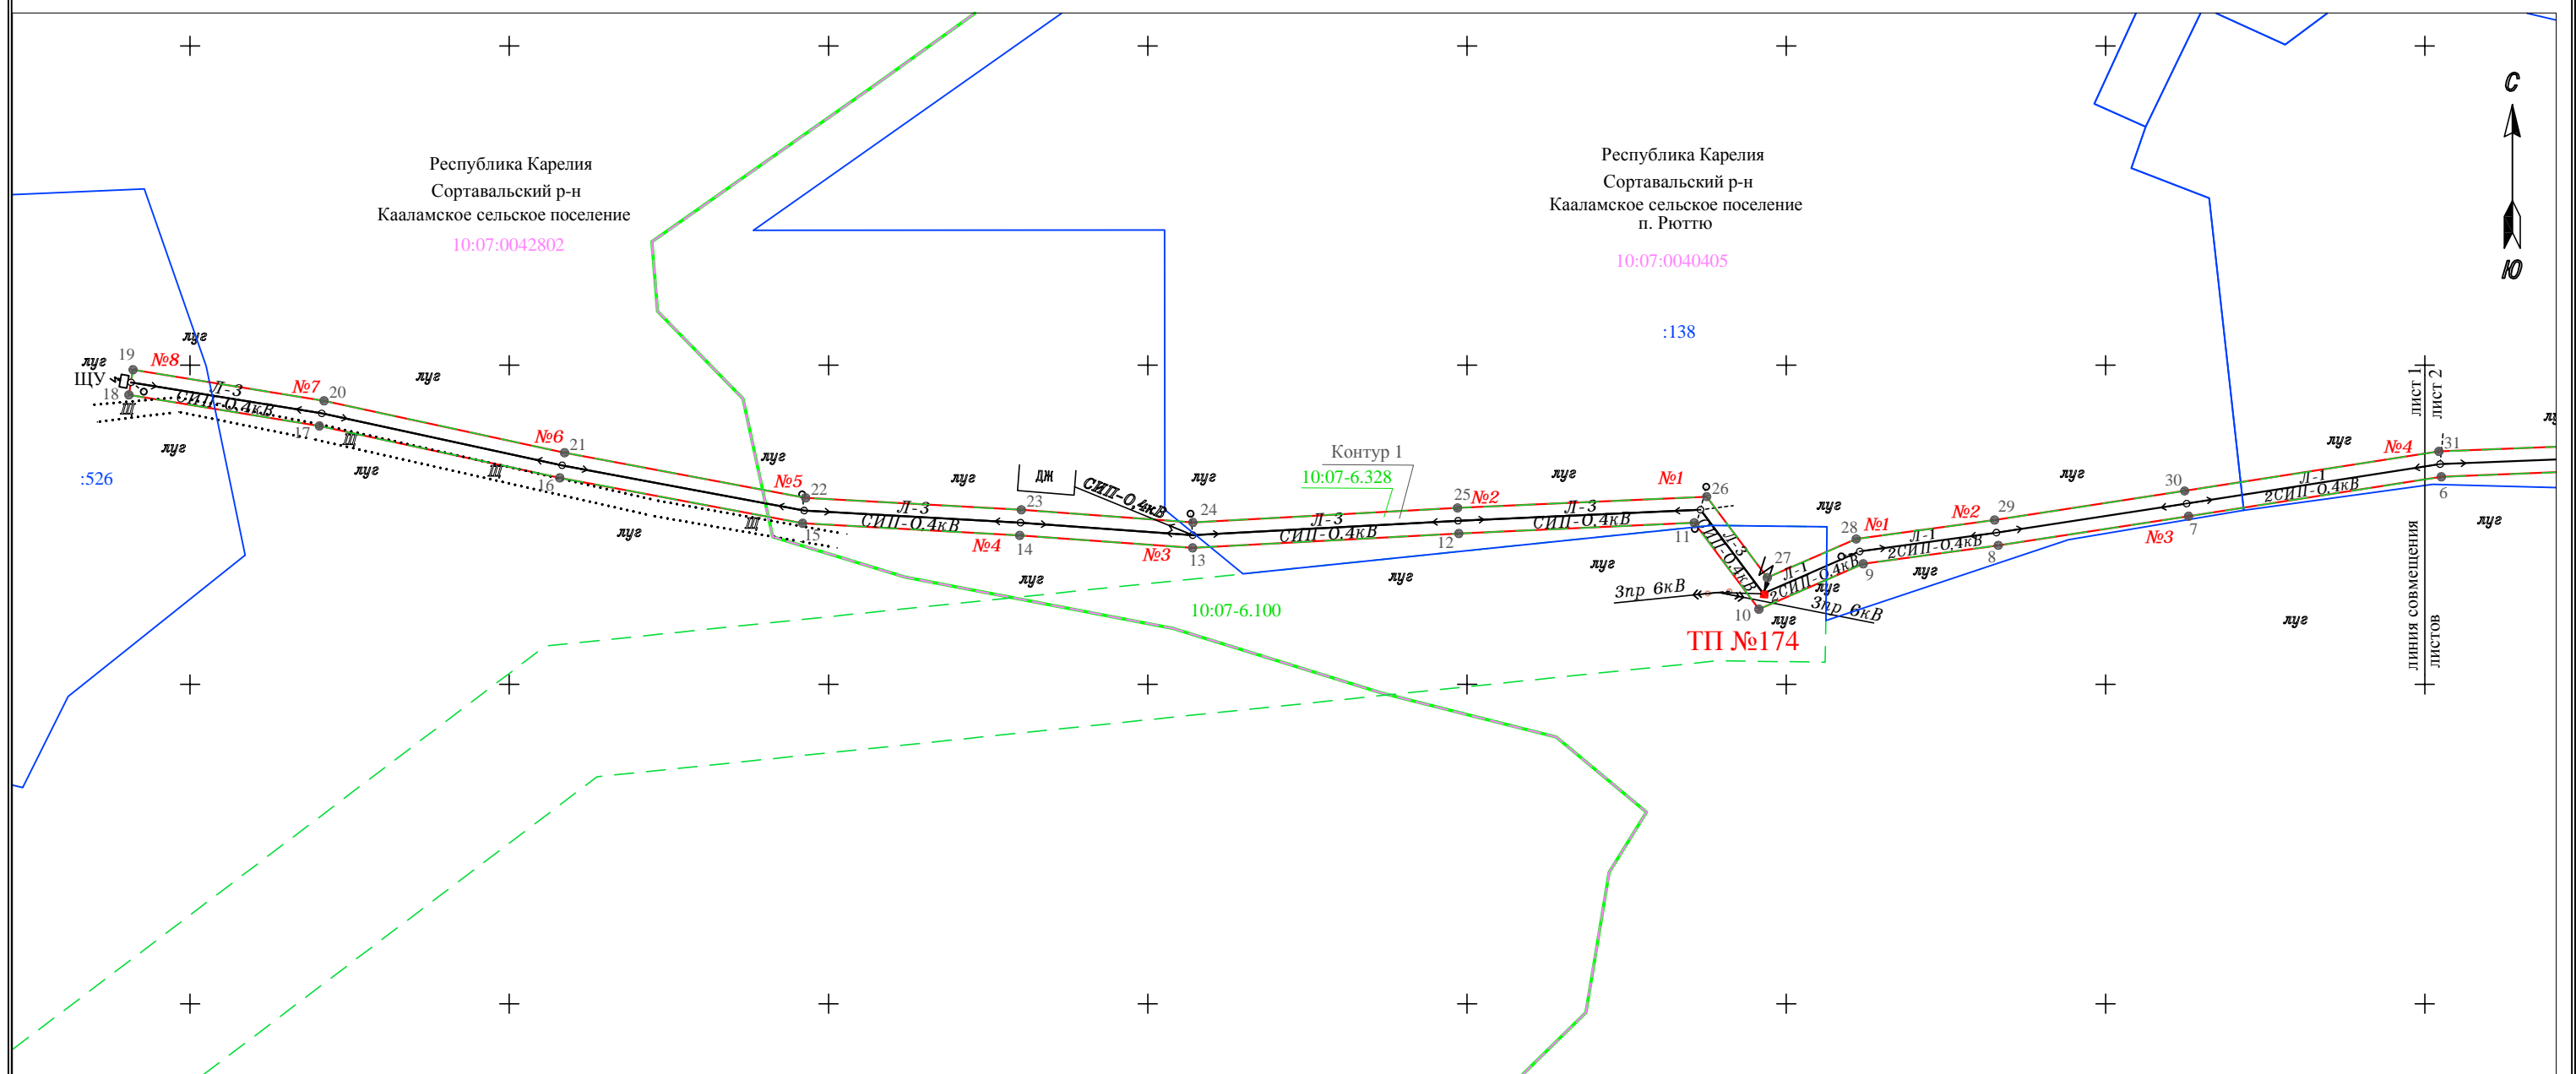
Республика Карелия
Сортавальский р-н
Кааламское сельское поселение
10:07:0042802

Республика Карелия
Сортавальский р-н
Кааламское сельское поселение
п. Рюттю
10:07:0040405

:138

С
Ю

луг
луг
19 №8
ЩУ
18
Л-3
СИП-0,4кВ.
№7 20
луг
17
:526
луг
луг
№6 21
16
луг
№5 22
15
луг
Л-3
СИП-0,4кВ
23
ДЖ
СИП-0,4кВ
№4 14
луг
луг
24
13
№3
Контур 1
10:07-6.328
Л-3
СИП-0,4кВ
25 №2
12
луг
Л-3
СИП-0,4кВ
№1
26
11
луг
10:07-6.100
луг
Л-3
СИП-0,4кВ
27
3пр 6кВ
10
луг
3пр 6кВ
ТП №174
луг
28 №1
Л-1
2СИП-0,4кВ
9
луг
№2 29
Л-1
2СИП-0,4кВ
8
луг
№3
7
30
луг
Л-1
2СИП-0,4кВ
№4
31
6
луг
луг
лист 1
лист 2
линия совмещения листов
лу